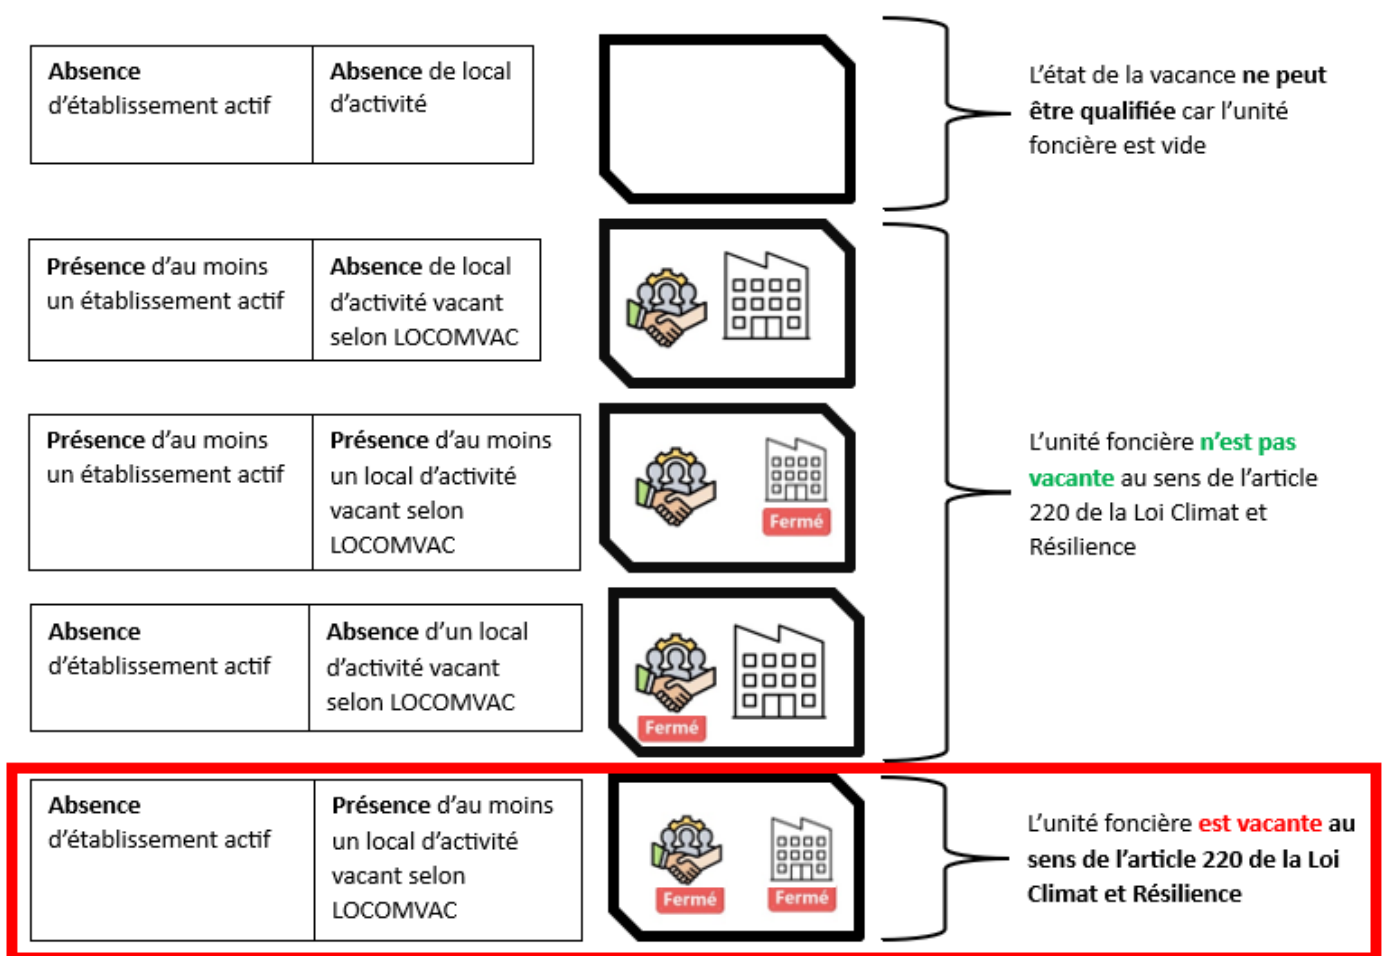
| Absence d’établissement actif | Absence de local d’activité |
|---|---|

L’état de la vacance ne peut être qualifiée car l’unité foncière est vide

| Présence d’au moins un établissement actif | Absence de local d’activité vacant selon LOCOMVAC |
|---|---|

| Présence d’au moins un établissement actif | Présence d’au moins un local d’activité vacant selon LOCOMVAC |
|---|---|

Fermé

| Absence d’établissement actif | Absence d’un local d’activité vacant selon LOCOMVAC |
|---|---|

Fermé

L’unité foncière n’est pas vacante au sens de l’article 220 de la Loi Climat et Résilience

| Absence d’établissement actif | Présence d’au moins un local d’activité vacant selon LOCOMVAC |
|---|---|

Fermé

Fermé

L’unité foncière est vacante au sens de l’article 220 de la Loi Climat et Résilience